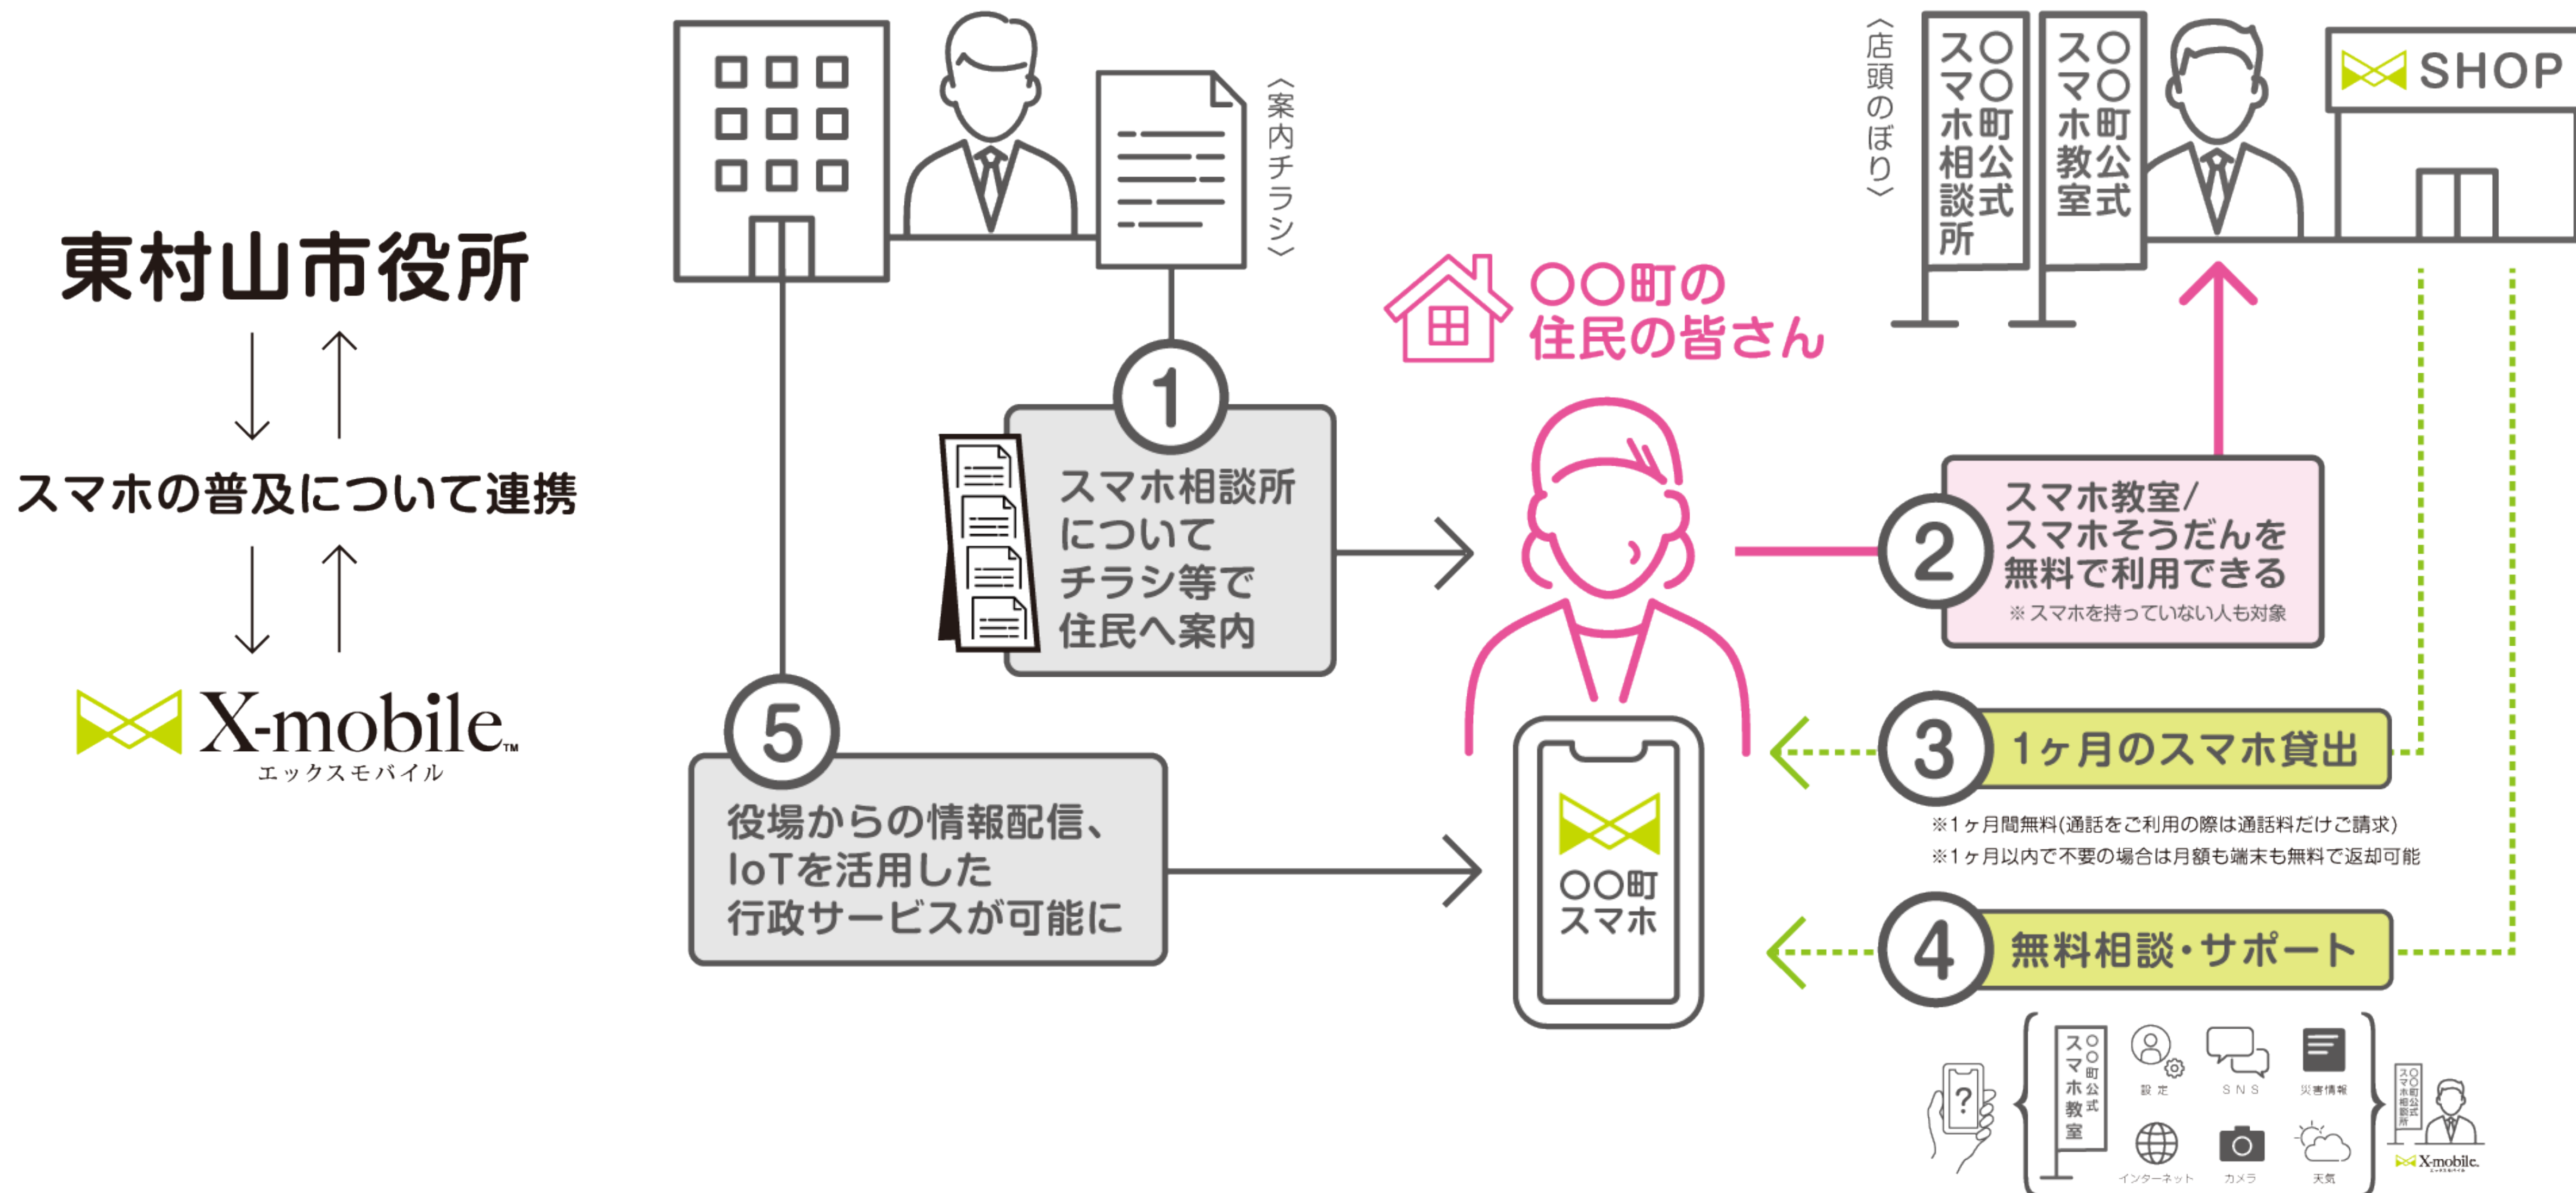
東村山市役所

スマホの普及について連携

X-mobile™
エックスモバイル

〈案内チラシ〉

1
スマホ相談所について
チラシ等で
住民へ案内

〈店頭のぼり〉

○○町公式
スマホ相談所

○○町公式
スマホ教室

SHOP

○○町の
住民の皆さん

2
スマホ教室/
スマホそうだんを
無料で利用できる
※スマホを持っていない人も対象

3
1ヶ月のスマホ貸出
※1ヶ月間無料(通話をご利用の際は通話料だけご請求)
※1ヶ月以内で不要の場合は月額も端末も無料で返却可能

4
無料相談・サポート

5
役場からの情報配信、
IoTを活用した
行政サービスが可能に

○○町
スマホ

○○町公式
スマホ教室

設定
SNS
災害情報
インターネット
カメラ
天気

○○町公式
スマホ相談所

X-mobile